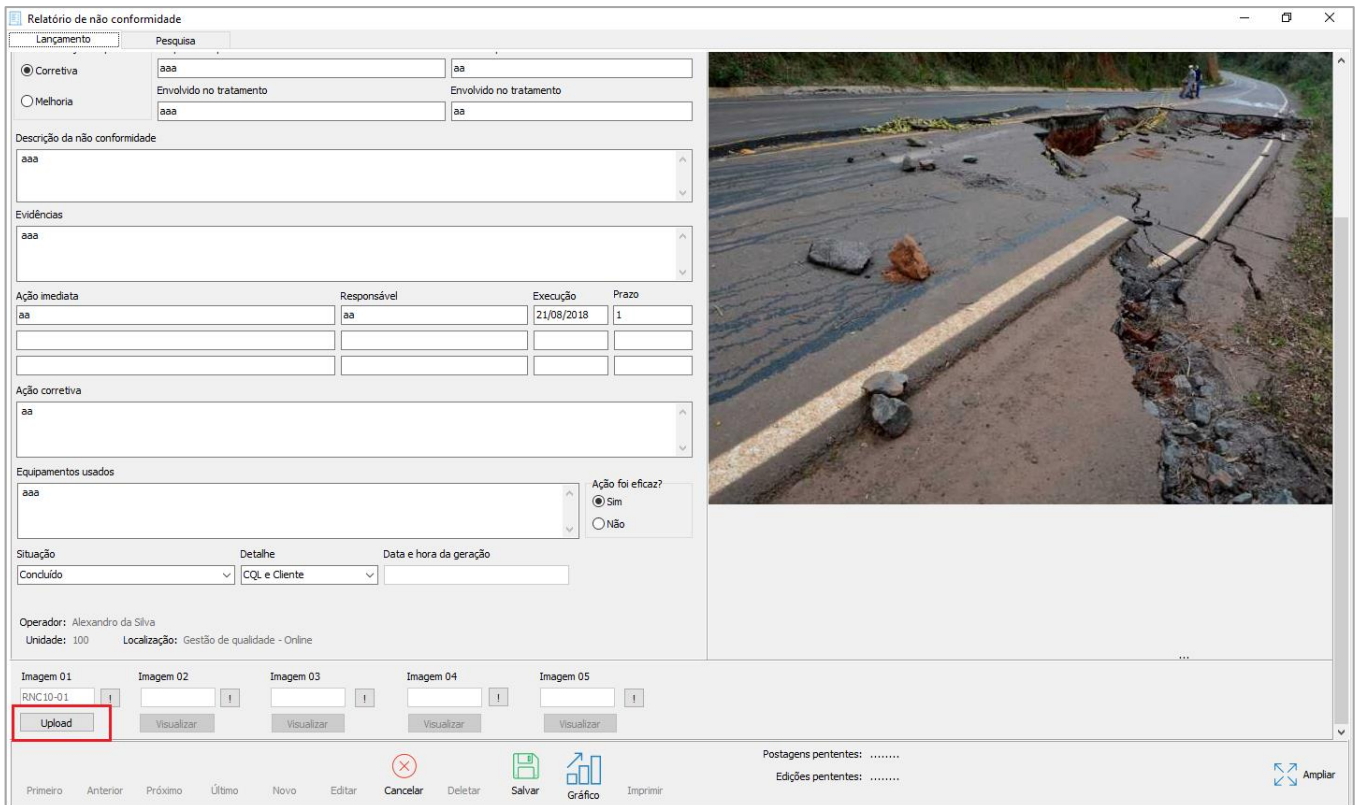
Relatório de não conformidade

Lançamento | Pesquisa

Corretiva
Melhoria

aaa
aa

Envolvido no tratamento
aaa

Envolvido no tratamento
aa

Descrição da não conformidade
aaa

Evidências
aaa

| Ação imediata | Responsável | Execução | Prazo |
|---|---|---|---|
| aa | aa | 21/08/2018 | 1 |
| | | | |
| | | | |

Ação corretiva
aa

Equipamentos usados
aaa

Ação foi eficaz?
Sim
Não

Situação
Concluído

Detalhe
CQL e Cliente

Data e hora da geração

Operador: Alexandro da Silva
Unidade: 100 Localização: Gestão de qualidade - Online

Imagem 01
RNC10-01 !
Upload

Imagem 02
!
Visualizar

Imagem 03
!
Visualizar

Imagem 04
!
Visualizar

Imagem 05
!
Visualizar

...

Primeiro Anterior Próximo Último Novo Editar Cancelar Deletar Salvar Gráfico Imprimir

Postagens pententes: ........
Edições pententes: ........

Ampliar